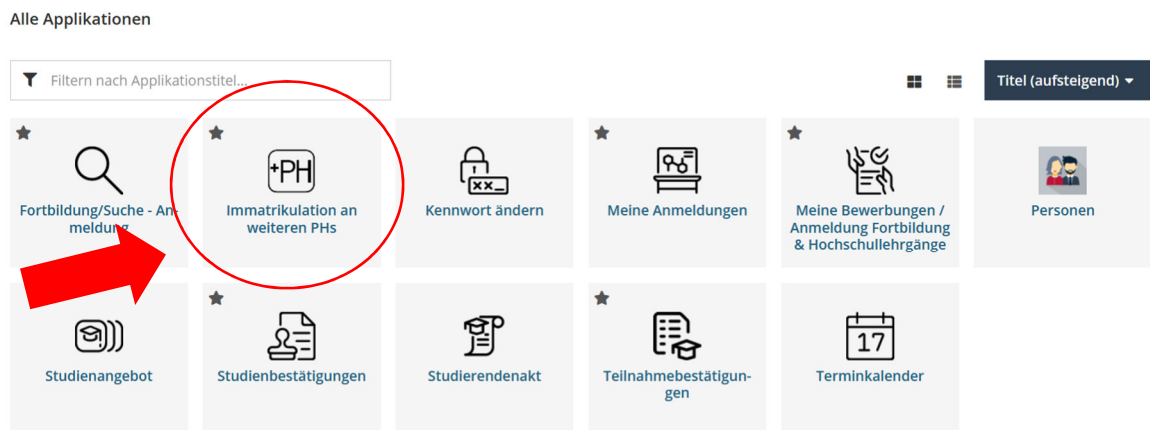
Alle Applikationen

Filtern nach Applikationstitel...

Titel (aufsteigend)

Fortbildung/Suche - Anmeldung

+PH

Immatrikulation an weiteren PHs

Kennwort ändern

Meine Anmeldungen

Meine Bewerbungen / Anmeldung Fortbildung & Hochschullehrgänge

Personen

Studienangebot

Studienbestätigungen

Studierendenakt

Teilnahmebestätigungen

17

Terminkalender